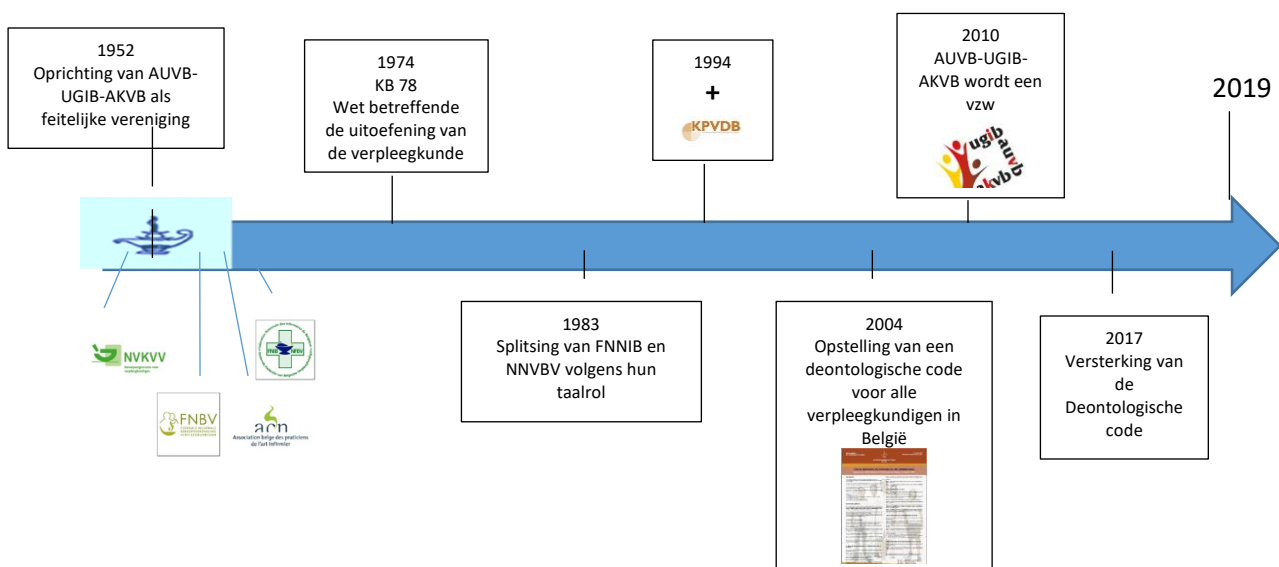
1952
Oprichting van AUVB-UGIB-AKVB als feitelijke vereniging

1974
KB 78
Wet betreffende de uitoefening van de verpleegkunde

1994
+
KPVDB

2010
AUVB-UGIB-AKVB wordt een vzw

ugib auvb akvb

2019

NVKVV

FNBV

FNIB

acn
Association belge des praticiens de l'art infirmier

1983
Splitsing van FNNIB en NNVBV volgens hun taalrol

2004
Opstelling van een deontologische code voor alle verpleegkundigen in België

2017
Versterking van de Deontologische code